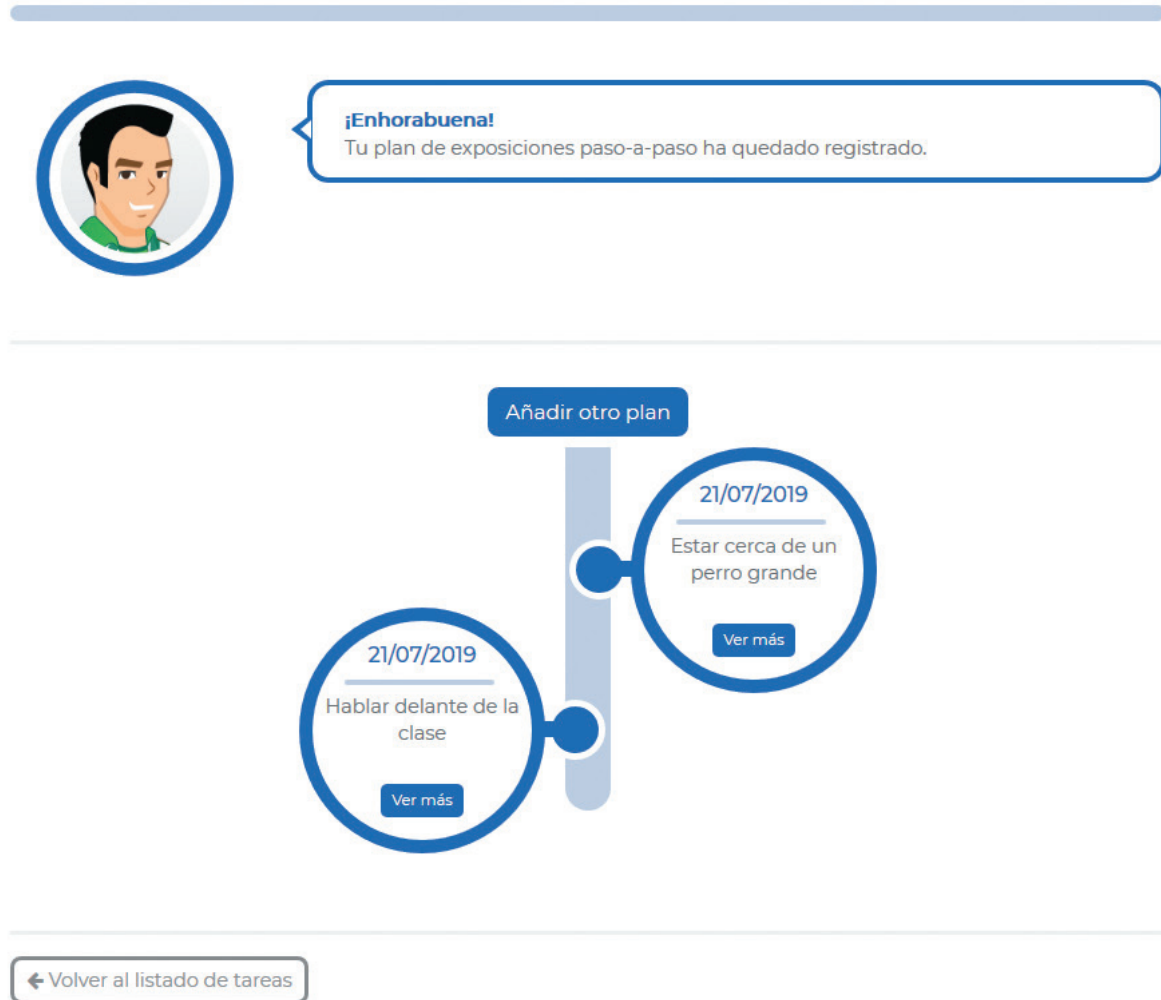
¡Enhorabuena!
Tu plan de exposiciones paso-a-paso ha quedado registrado.

Añadir otro plan

21/07/2019
Estar cerca de un perro grande
Ver más

21/07/2019
Hablar delante de la clase
Ver más

← Volver al listado de tareas